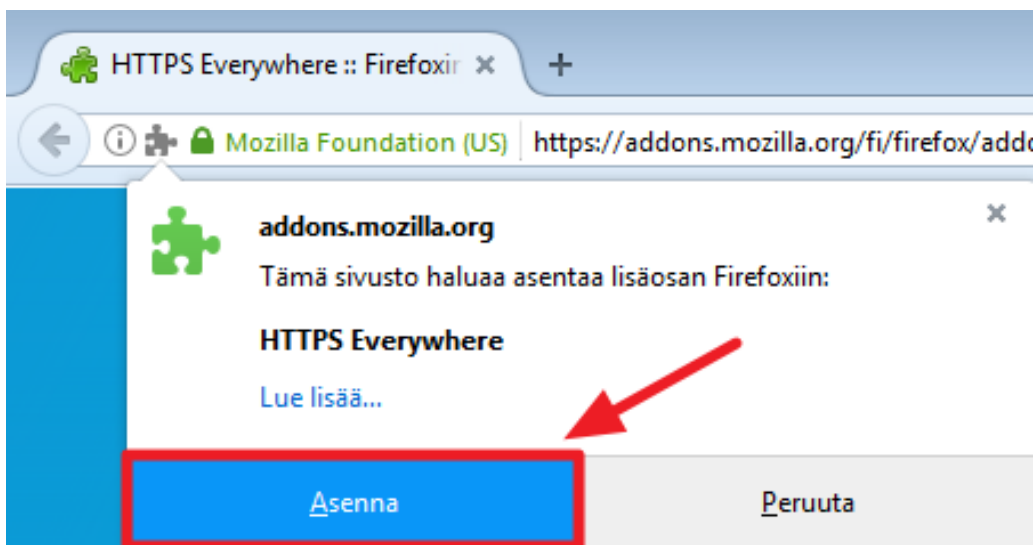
HTTPS Everywhere :: Firefoxir ×
+
Mozilla Foundation (US) https://addons.mozilla.org/fi/firefox/addo

addons.mozilla.org
×
Tämä sivusto haluaa asentaa lisäosan Firefoxiin:

HTTPS Everywhere

Lue lisää...

Asenna
Peruuta